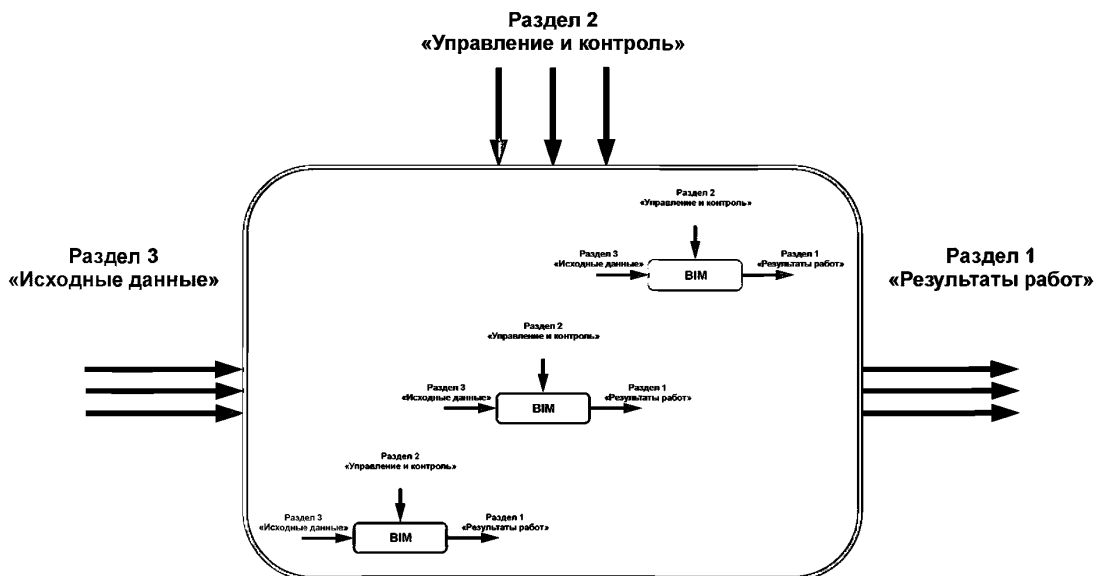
Раздел 2
«Управление и контроль»

Раздел 3
«Исходные данные»

Раздел 1
«Результаты работ»

Раздел 2
«Управление и контроль»

Раздел 3
«Исходные данные»

BIM

Раздел 1
«Результаты работ»

Раздел 2
«Управление и контроль»

Раздел 3
«Исходные данные»

BIM

Раздел 1
«Результаты работ»

Раздел 2
«Управление и контроль»

Раздел 3
«Исходные данные»

BIM

Раздел 1
«Результаты работ»